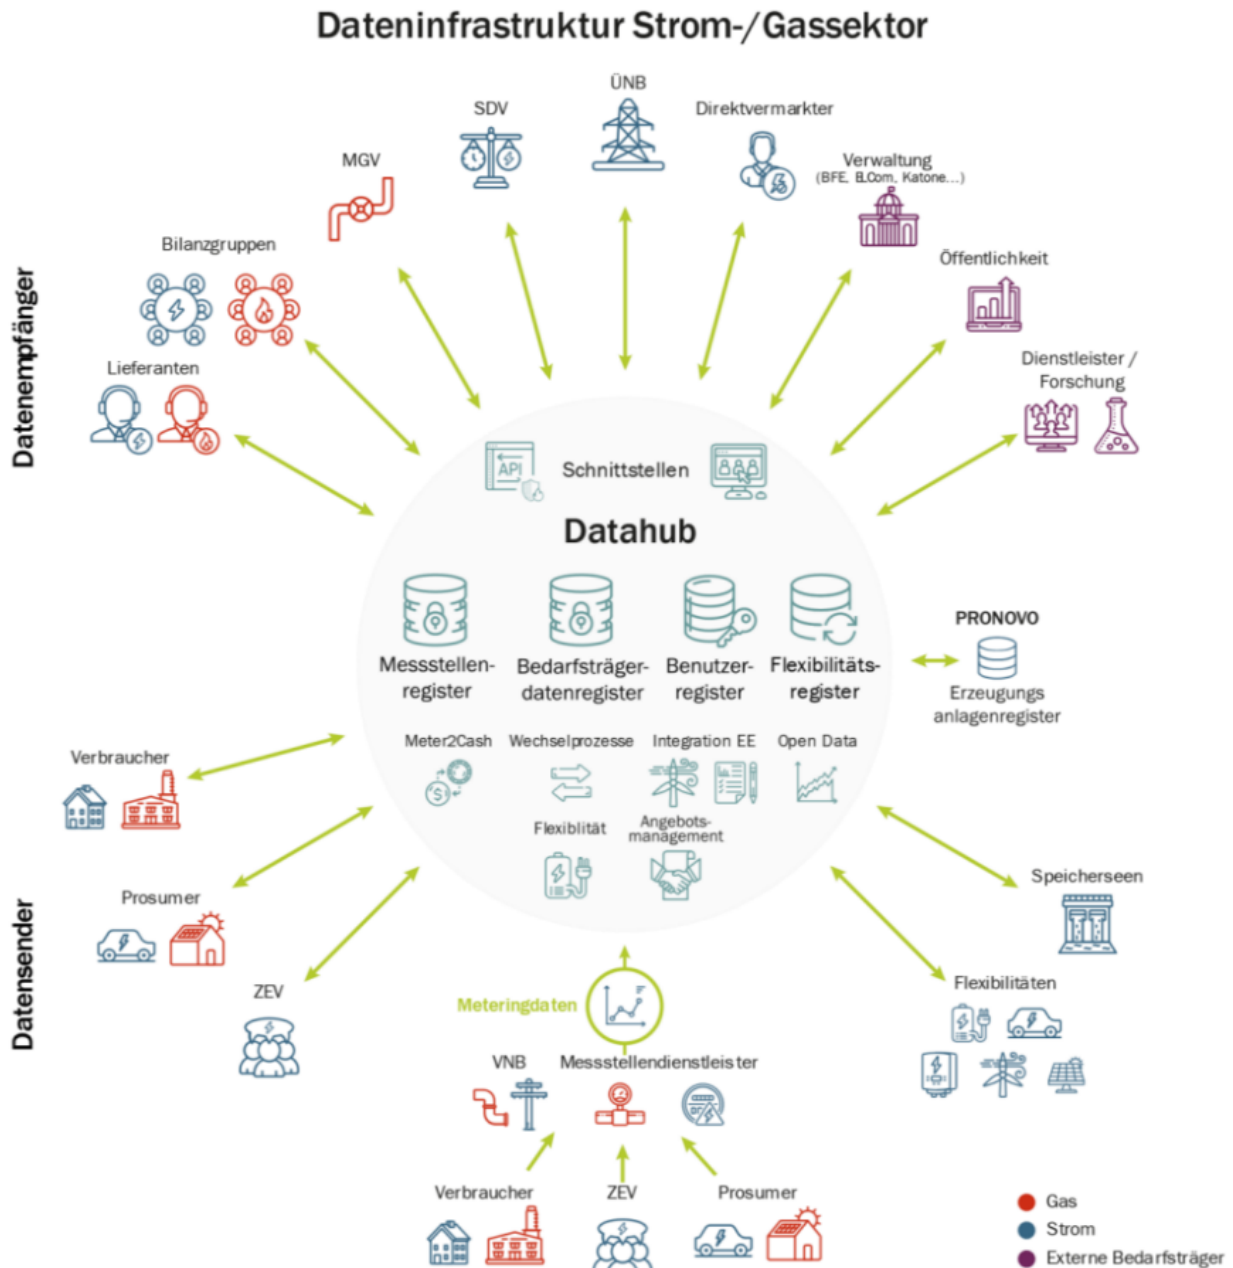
Dateninfrastruktur Strom-/Gassektor

Datenempfänger

ÜNB

SDV

Direktvermarkter

MGV

Verwaltung
(BFE, ElCom, Katone...)

Bilanzgruppen

Öffentlichkeit

Dienstleister / Forschung

Lieferanten

API

Schnittstellen

Datahub

Messstellenregister

Bedarfsträgerdatenregister

Benutzerregister

Flexibilitätsregister

PRONOVO

Erzeugungs anlagenregister

Meter2Cash

Wechselprozesse

Integration EE

Open Data

Verbraucher

Flexiblität

Angebotsmanagement

Prosumer

Speicherseen

Datensender

ZEV

Meteringdaten

Flexibilitäten

VNB

Messstellendienstleister

Verbraucher

ZEV

Prosumer

Gas

Strom

Externe Bedarfsträger